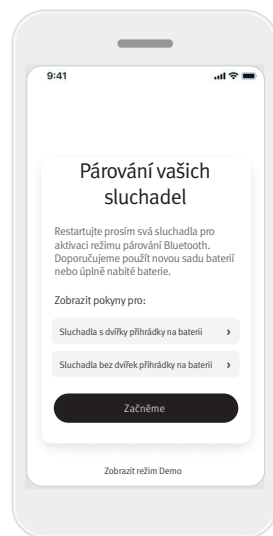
9:41

Párování vašich sluchadel

Restartujte prosím svá sluchadla pro aktivaci režimu párování Bluetooth. Doporučujeme použít novou sadu baterií nebo úplně nabité baterie.

Zobrazit pokyny pro:

Sluchadla s dvířky přihrádky na baterii ›

Sluchadla bez dvířek přihrádky na baterii ›

Začněme

Zobrazit režim Demo